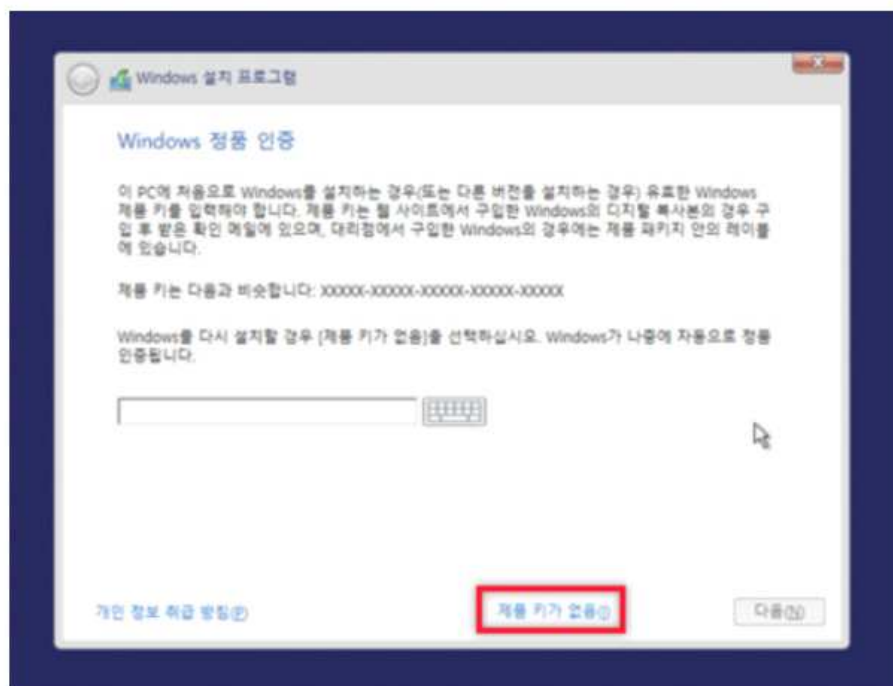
Windows 설치 프로그램

Windows 정품 인증

이 PC에 처음으로 Windows를 설치하는 경우(또는 다른 버전을 설치하는 경우) 유효한 Windows 제품 키를 입력해야 합니다. 제품 키는 웹 사이트에서 구입한 Windows의 디지털 복사본의 경우 구입 후 받은 확인 메일에 있으며, 대리점에서 구입한 Windows의 경우에는 제품 패키지 안의 레이블에 있습니다.

제품 키는 다음과 비슷합니다: XXXXX-XXXXX-XXXXX-XXXXX-XXXXX

Windows를 다시 설치할 경우 [제품 키가 없음]을 선택하십시오. Windows가 나중에 자동으로 정품 인증됩니다.

개인 정보 취급 방침(P)

제품 키가 없음(I)

다음(N)